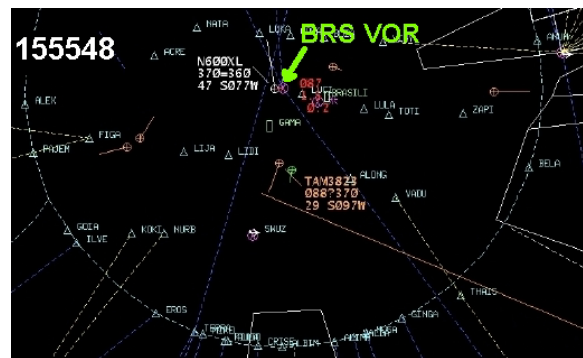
155548

BRS VOR

NATA
ACRE
LUQ
N600XL
370=360
47 S077W
ALEX
FIGA
PQER
LIJA
LIDI
GAMA
BRASILI
LULA
TOTI
ZAPI
ANGA
BELA
TAM3823
088?370
29 S097W
ALONG
VADU
GOIA
ILVE
KOKI
NURB
SNUZ
EROS
THAIS
GINGA
CRISE
ALBIN
MOGA
007
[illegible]
0°2